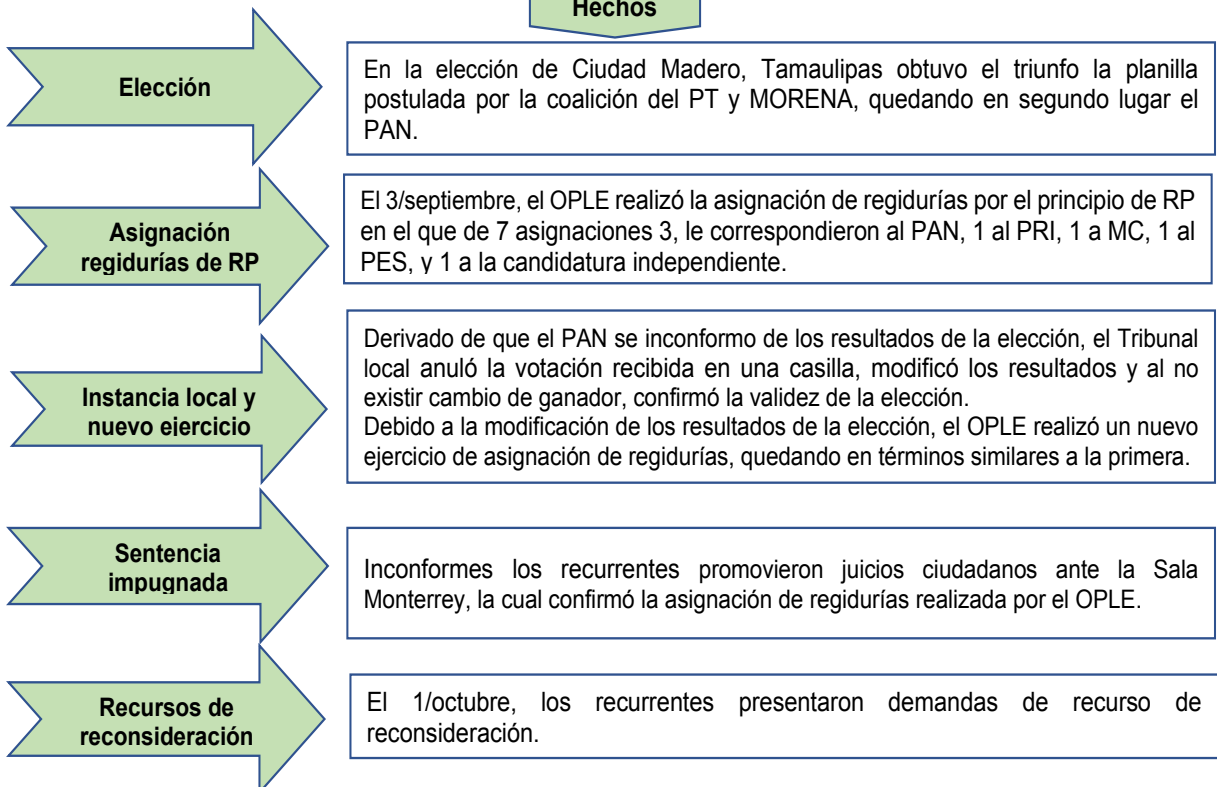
Hechos

Elección

En la elección de Ciudad Madero, Tamaulipas obtuvo el triunfo la planilla postulada por la coalición del PT y MORENA, quedando en segundo lugar el PAN.

Asignación regidurías de RP

El 3/septiembre, el OPLE realizó la asignación de regidurías por el principio de RP en el que de 7 asignaciones 3, le correspondieron al PAN, 1 al PRI, 1 a MC, 1 al PES, y 1 a la candidatura independiente.

Instancia local y nuevo ejercicio

Derivado de que el PAN se inconformo de los resultados de la elección, el Tribunal local anuló la votación recibida en una casilla, modificó los resultados y al no existir cambio de ganador, confirmó la validez de la elección.
Debido a la modificación de los resultados de la elección, el OPLE realizó un nuevo ejercicio de asignación de regidurías, quedando en términos similares a la primera.

Sentencia impugnada

Inconformes los recurrentes promovieron juicios ciudadanos ante la Sala Monterrey, la cual confirmó la asignación de regidurías realizada por el OPLE.

Recursos de reconsideración

El 1/octubre, los recurrentes presentaron demandas de recurso de reconsideración.